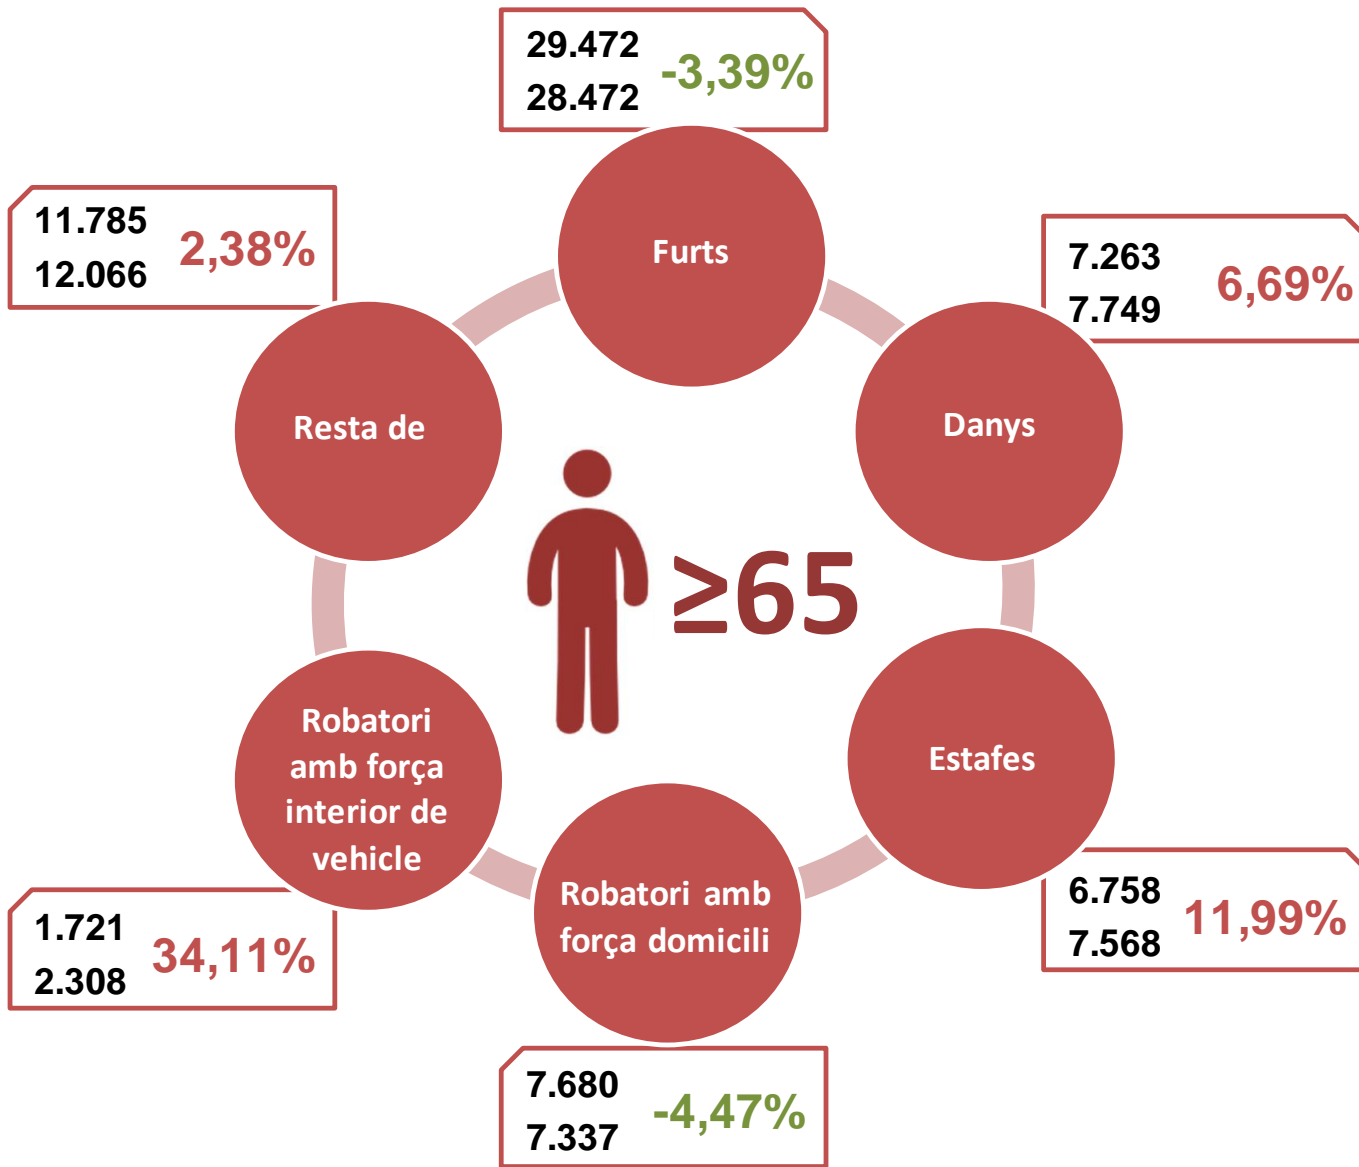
29.472
28.472
-3,39%

Furts

11.785
12.066
2,38%

7.263
7.749
6,69%

Resta de

Danys

≥65

Robatori amb força interior de vehicle

Estafes

Robatori amb força domicili

6.758
7.568
11,99%

1.721
2.308
34,11%

7.680
7.337
-4,47%